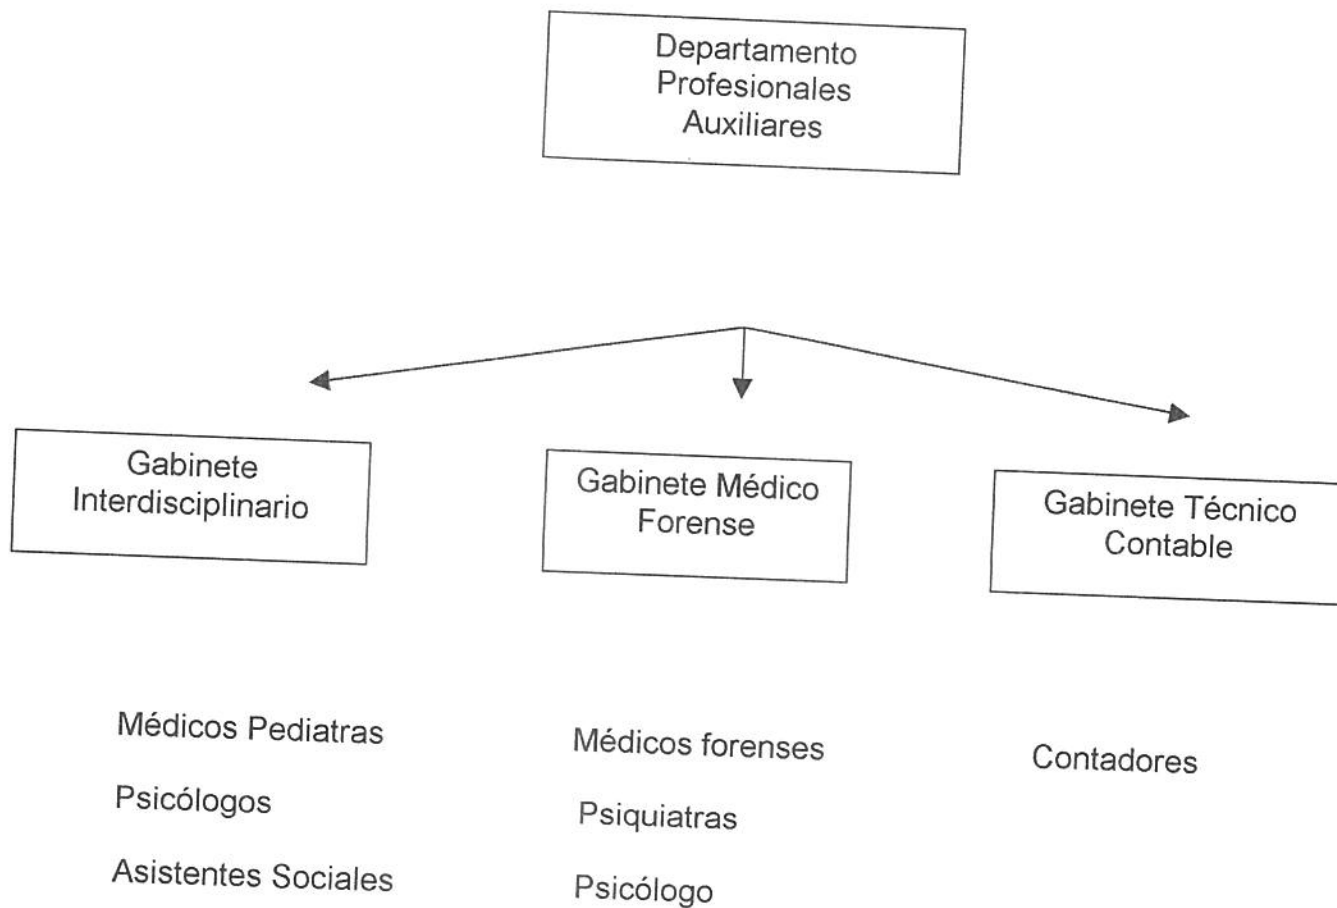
Departamento Profesionales Auxiliares

Gabinete Interdisciplinario

Gabinete Médico Forense

Gabinete Técnico Contable

Médicos Pediatras

Psicólogos

Asistentes Sociales

Médicos forenses

Psiquiatras

Psicólogo

Contadores